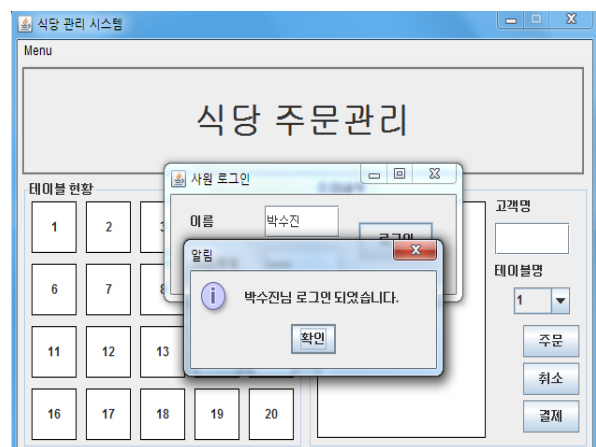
식당 관리 시스템

Menu

식당 주문관리

테이블 현황

1 2 3

6 7 8

11 12 13

16 17 18 19 20

사원 로그인

이름 박수진

로그인

알림

박수진님 로그인 되었습니다.

확인

고객명

테이블명

1

주문

취소

결제